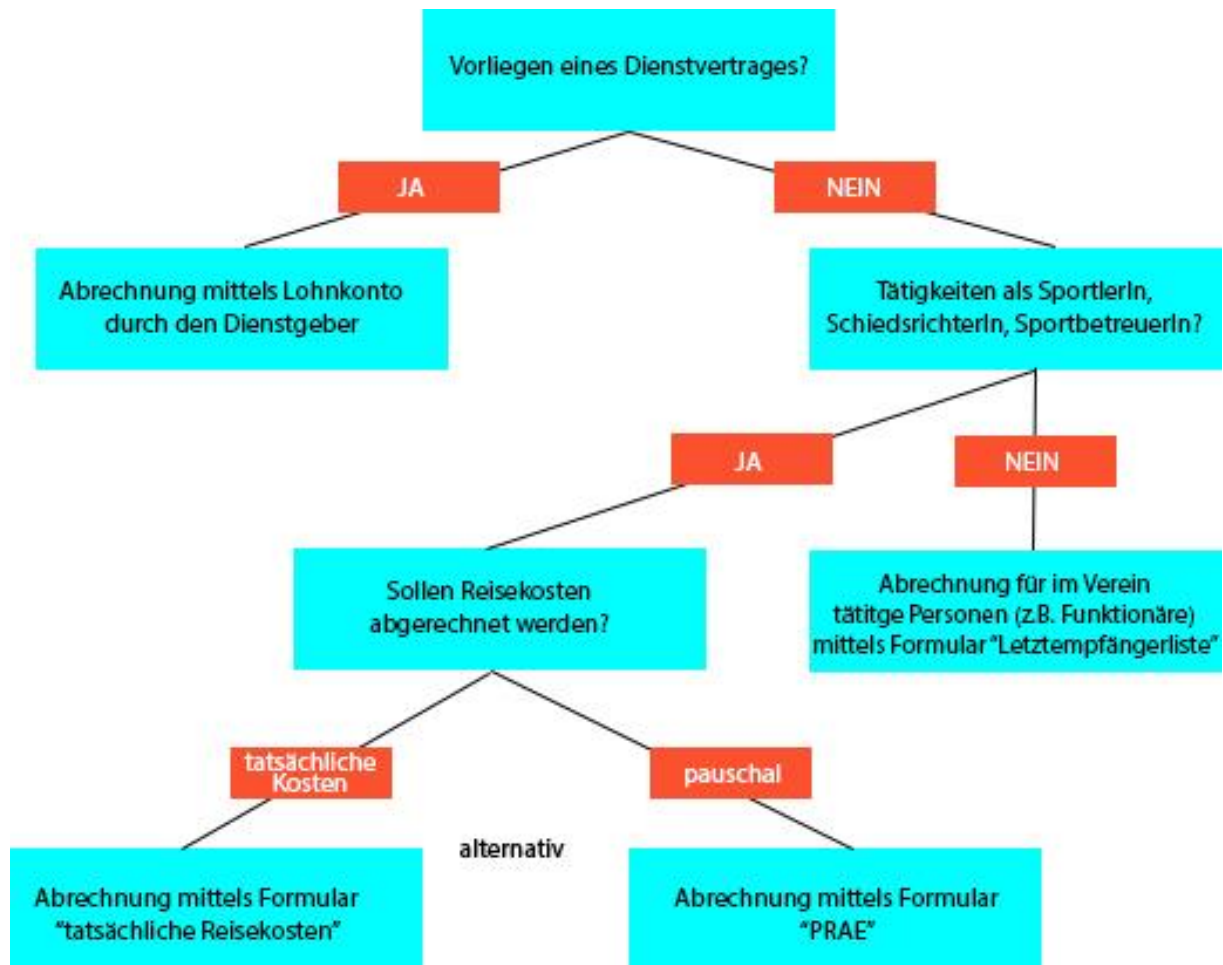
Vorliegen eines Dienstvertrages?

JA

NEIN

Abrechnung mittels Lohnkonto durch den Dienstgeber

Tätigkeiten als SportlerIn, SchiedsrichterIn, SportbetreuerIn?

JA

NEIN

Sollen Reisekosten abgerechnet werden?

Abrechnung für im Verein tätitge Personen (z.B. Funktionäre) mittels Formular "Letztempfängerliste"

tatsächliche Kosten

pauschal

alternativ

Abrechnung mittels Formular "tatsächliche Reisekosten"

Abrechnung mittels Formular "PRAE"